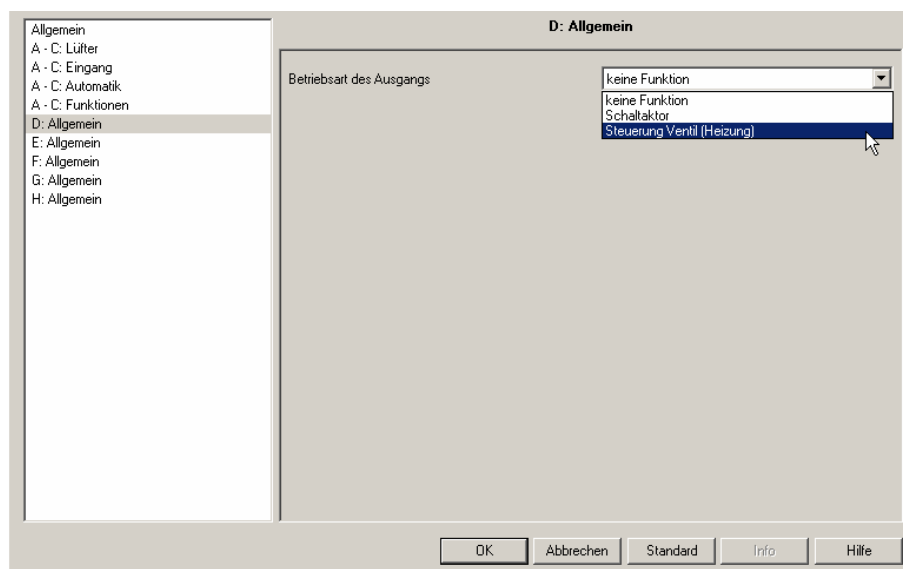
Allgemein
A - C: Lüfter
A - C: Eingang
A - C: Automatik
A - C: Funktionen
D: Allgemein
E: Allgemein
F: Allgemein
G: Allgemein
H: Allgemein

D: Allgemein

Betriebsart des Ausgangs

keine Funktion

keine Funktion
Schaltaktor
Steuerung Ventil (Heizung)

OK
Abbrechen
Standard
Info
Hilfe